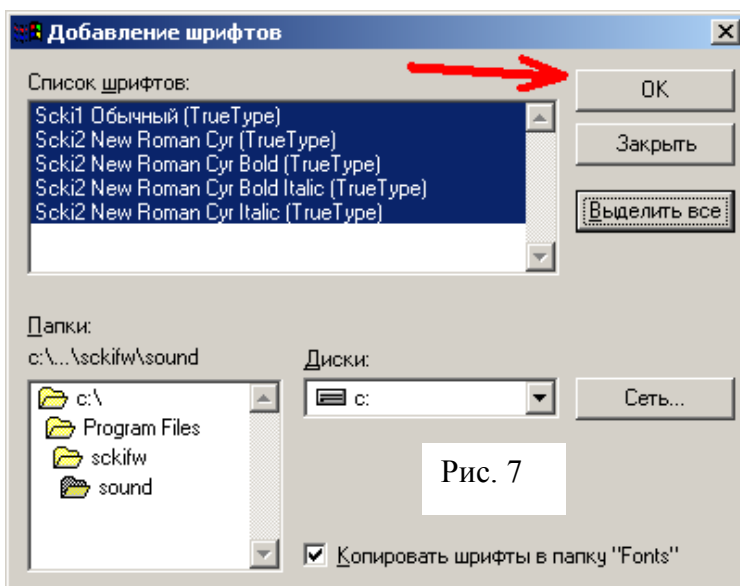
Добавление шрифтов

Список шрифтов:

Scki1 Обычный (TrueType)
Scki2 New Roman Cyr (TrueType)
Scki2 New Roman Cyr Bold (TrueType)
Scki2 New Roman Cyr Bold Italic (TrueType)
Scki2 New Roman Cyr Italic (TrueType)

OK

Закрыть

Выделить все

Папки:
c:\...\sckifw\sound

c:\
Program Files
sckifw
sound

Диски:
c:

Сеть...

Рис. 7

Копировать шрифты в папку "Fonts"